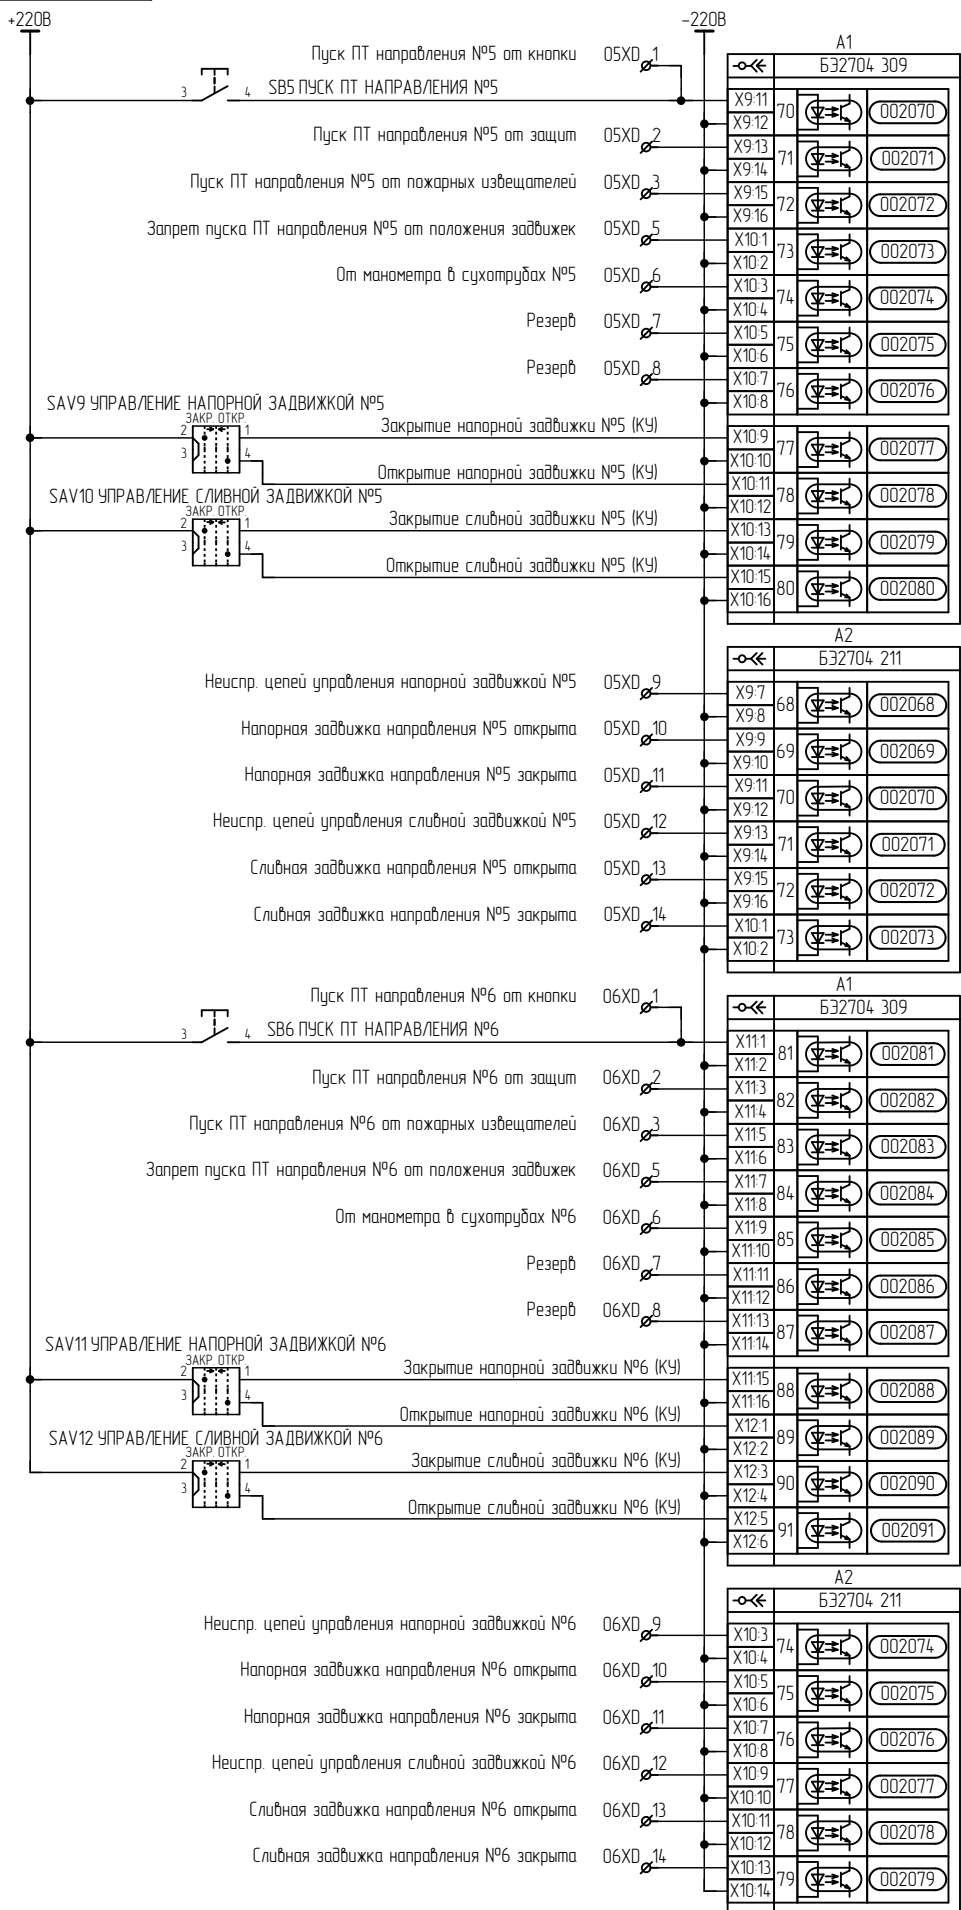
+220В

–220В

A1

БЭ2704 309

Пуск ПТ направления №5 от кнопки 05XD 1

3 4 SB5 ПУСК ПТ НАПРАВЛЕНИЯ №5

| X9:11 | 70 | 002070 |
|---|---|---|
| X9:12 | | |
| X9:13 | 71 | 002071 |
| X9:14 | | |
| X9:15 | 72 | 002072 |
| X9:16 | | |
| X10:1 | 73 | 002073 |
| X10:2 | | |
| X10:3 | 74 | 002074 |
| X10:4 | | |
| X10:5 | 75 | 002075 |
| X10:6 | | |
| X10:7 | 76 | 002076 |
| X10:8 | | |
| X10:9 | 77 | 002077 |
| X10:10 | | |
| X10:11 | 78 | 002078 |
| X10:12 | | |
| X10:13 | 79 | 002079 |
| X10:14 | | |
| X10:15 | 80 | 002080 |
| X10:16 | | |

Пуск ПТ направления №5 от защит 05XD 2

Пуск ПТ направления №5 от пожарных извещателей 05XD 3

Запрет пуска ПТ направления №5 от положения задвижек 05XD 5

От манометра в сухотрубах №5 05XD 6

Резерв 05XD 7

Резерв 05XD 8

SAV9 УПРАВЛЕНИЕ НАПОРНОЙ ЗАДВИЖКОЙ №5

ЗАКР. ОТКР.

2 1 3 4

Закрытие напорной задвижки №5 (КУ)

Открытие напорной задвижки №5 (КУ)

SAV10 УПРАВЛЕНИЕ СЛИВНОЙ ЗАДВИЖКОЙ №5

ЗАКР. ОТКР.

2 1 3 4

Закрытие сливной задвижки №5 (КУ)

Открытие сливной задвижки №5 (КУ)

A2

БЭ2704 211

| X9:7 | 68 | 002068 |
|---|---|---|
| X9:8 | | |
| X9:9 | 69 | 002069 |
| X9:10 | | |
| X9:11 | 70 | 002070 |
| X9:12 | | |
| X9:13 | 71 | 002071 |
| X9:14 | | |
| X9:15 | 72 | 002072 |
| X9:16 | | |
| X10:1 | 73 | 002073 |
| X10:2 | | |

Неиспр. цепей управления напорной задвижкой №5 05XD 9

Напорная задвижка направления №5 открыта 05XD 10

Напорная задвижка направления №5 закрыта 05XD 11

Неиспр. цепей управления сливной задвижкой №5 05XD 12

Сливная задвижка направления №5 открыта 05XD 13

Сливная задвижка направления №5 закрыта 05XD 14

A1

БЭ2704 309

Пуск ПТ направления №6 от кнопки 06XD 1

3 4 SB6 ПУСК ПТ НАПРАВЛЕНИЯ №6

| X11:1 | 81 | 002081 |
|---|---|---|
| X11:2 | | |
| X11:3 | 82 | 002082 |
| X11:4 | | |
| X11:5 | 83 | 002083 |
| X11:6 | | |
| X11:7 | 84 | 002084 |
| X11:8 | | |
| X11:9 | 85 | 002085 |
| X11:10 | | |
| X11:11 | 86 | 002086 |
| X11:12 | | |
| X11:13 | 87 | 002087 |
| X11:14 | | |
| X11:15 | 88 | 002088 |
| X11:16 | | |
| X12:1 | 89 | 002089 |
| X12:2 | | |
| X12:3 | 90 | 002090 |
| X12:4 | | |
| X12:5 | 91 | 002091 |
| X12:6 | | |

Пуск ПТ направления №6 от защит 06XD 2

Пуск ПТ направления №6 от пожарных извещателей 06XD 3

Запрет пуска ПТ направления №6 от положения задвижек 06XD 5

От манометра в сухотрубах №6 06XD 6

Резерв 06XD 7

Резерв 06XD 8

SAV11 УПРАВЛЕНИЕ НАПОРНОЙ ЗАДВИЖКОЙ №6

ЗАКР. ОТКР.

2 1 3 4

Закрытие напорной задвижки №6 (КУ)

Открытие напорной задвижки №6 (КУ)

SAV12 УПРАВЛЕНИЕ СЛИВНОЙ ЗАДВИЖКОЙ №6

ЗАКР. ОТКР.

2 1 3 4

Закрытие сливной задвижки №6 (КУ)

Открытие сливной задвижки №6 (КУ)

A2

БЭ2704 211

| X10:3 | 74 | 002074 |
|---|---|---|
| X10:4 | | |
| X10:5 | 75 | 002075 |
| X10:6 | | |
| X10:7 | 76 | 002076 |
| X10:8 | | |
| X10:9 | 77 | 002077 |
| X10:10 | | |
| X10:11 | 78 | 002078 |
| X10:12 | | |
| X10:13 | 79 | 002079 |
| X10:14 | | |

Неиспр. цепей управления напорной задвижкой №6 06XD 9

Напорная задвижка направления №6 открыта 06XD 10

Напорная задвижка направления №6 закрыта 06XD 11

Неиспр. цепей управления сливной задвижкой №6 06XD 12

Сливная задвижка направления №6 открыта 06XD 13

Сливная задвижка направления №6 закрыта 06XD 14